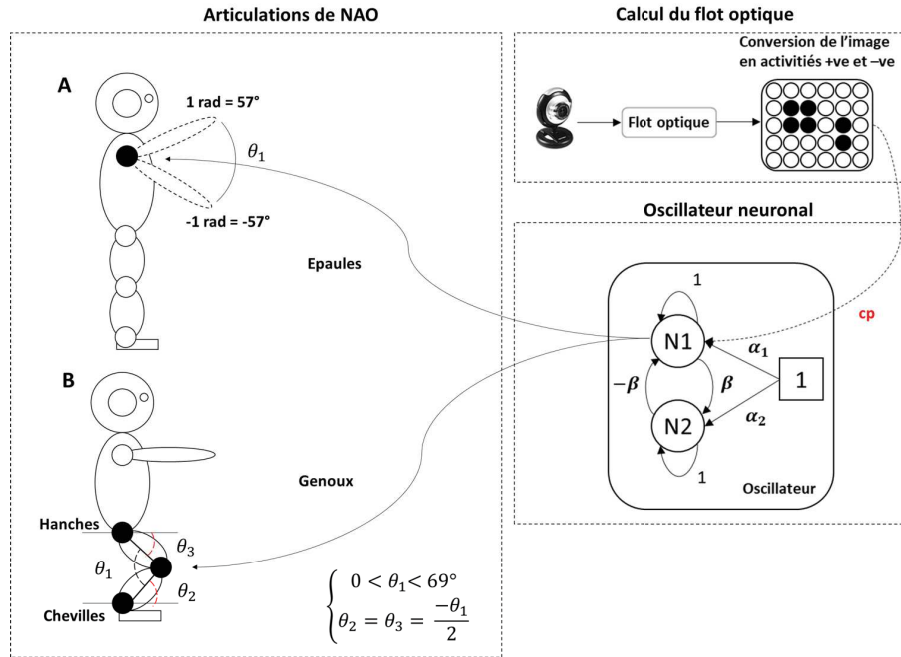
Articulations de NAO

A

1 rad = 57°

$\theta_1$

-1 rad = -57°

Epaules

B

Genoux

Hanches

$\theta_3$

$\theta_1$

$\theta_2$

Chevilles

$\begin{cases} 0 < \theta_1 < 69° \\ \theta_2 = \theta_3 = \frac{-\theta_1}{2} \end{cases}$

Calcul du flot optique

Conversion de l'image en activitiés +ve et –ve

Flot optique

Oscillateur neuronal

cp

1

N1

$\alpha_1$

$-\beta$

$\beta$

1

N2

$\alpha_2$

1

Oscillateur